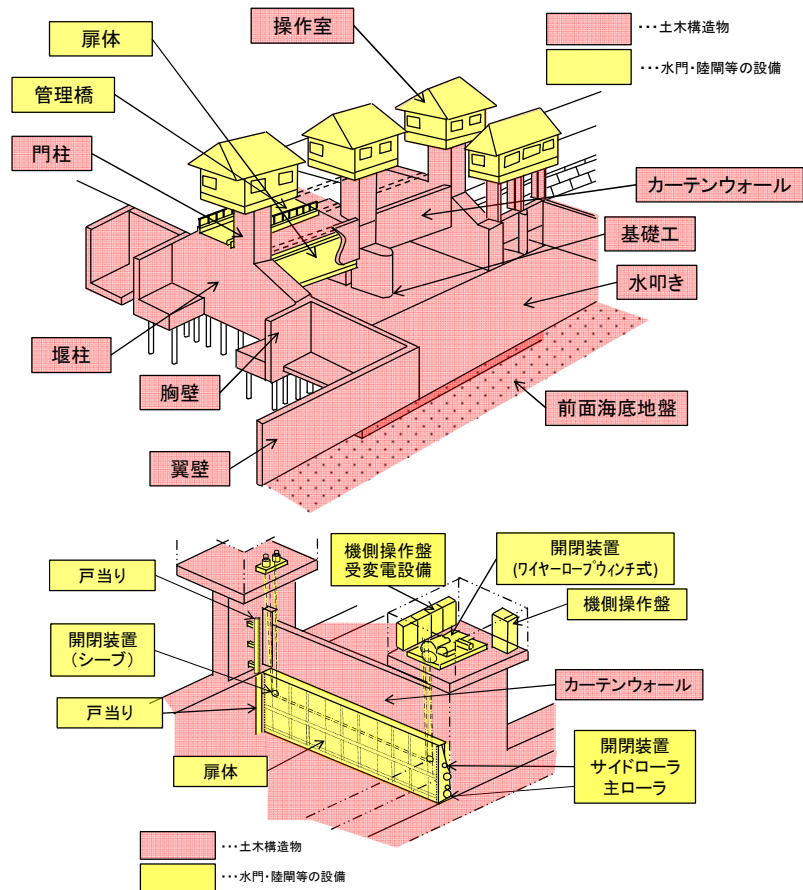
・・・土木構造物

・・・水門・陸閘等の設備

扉体

操作室

管理橋

門柱

カーテンウォール

基礎工

水叩き

堰柱

胸壁

前面海底地盤

翼壁

戸当り

機側操作盤
受変電設備

開閉装置
(ワイヤーロープウィンチ式)

機側操作盤

開閉装置
(シーブ)

カーテンウォール

戸当り

扉体

開閉装置
サイドローラ
主ローラ

・・・土木構造物

・・・水門・陸閘等の設備